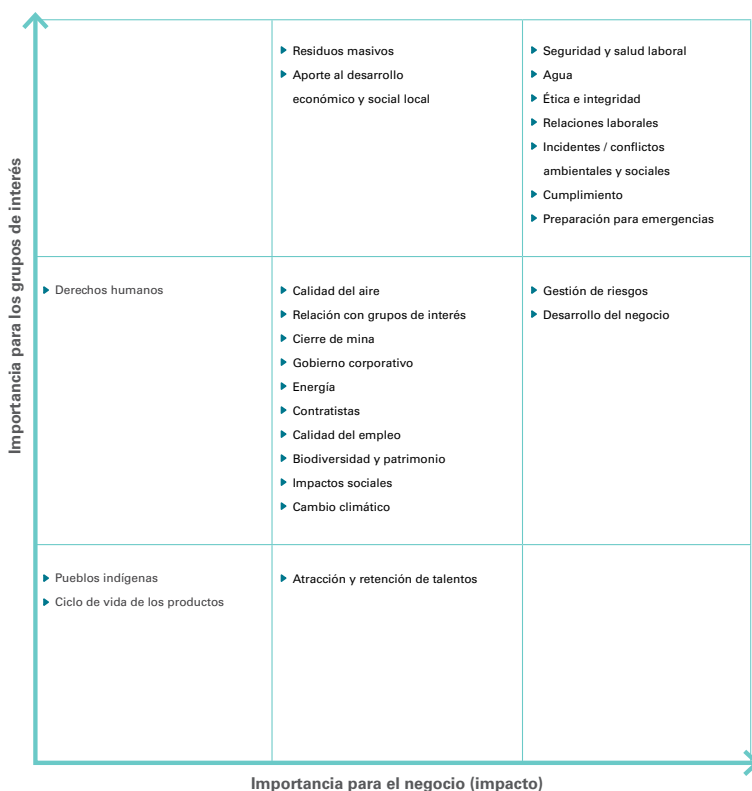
Importancia para los grupos de interés

| | | |
|---|---|---|
| | Residuos masivos<br>Aporte al desarrollo económico y social local | Seguridad y salud laboral<br>Agua<br>Ética e integridad<br>Relaciones laborales<br>Incidentes / conflictos ambientales y sociales<br>Cumplimiento<br>Preparación para emergencias |
| Derechos humanos | Calidad del aire<br>Relación con grupos de interés<br>Cierre de mina<br>Gobierno corporativo<br>Energía<br>Contratistas<br>Calidad del empleo<br>Biodiversidad y patrimonio<br>Impactos sociales<br>Cambio climático | Gestión de riesgos<br>Desarrollo del negocio |
| Pueblos indígenas<br>Ciclo de vida de los productos | Atracción y retención de talentos | |

Importancia para el negocio (impacto)